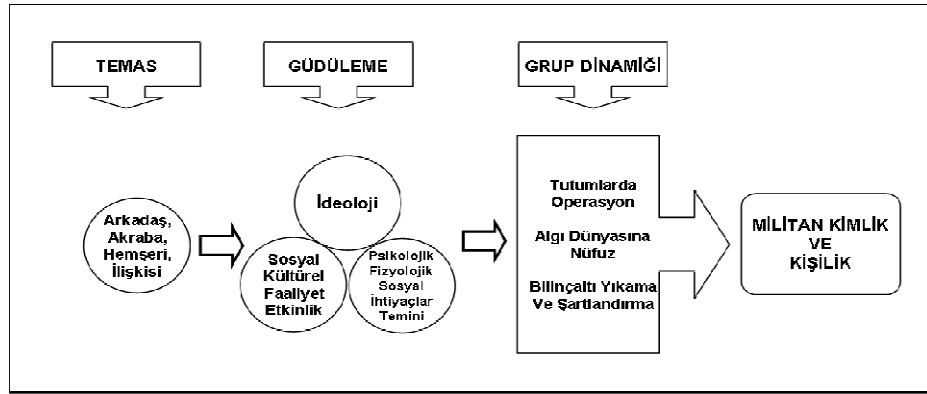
TEMAS

GÜDÜLEME

GRUP DİNAMİĞİ

Arkadaş, Akraba, Hemşeri, İlişkisi

İdeoloji

Sosyal Kültürel Faaliyet Etkinlik

Psikolojik Fizyolojik Sosyal İhtiyaçlar Temini

Tutumlarda Operasyon

Algı Dünyasına Nüfuz

Bilinçaltı Yıkama Ve Şartlandırma

MİLİTAN KİMLİK VE KİŞİLİK